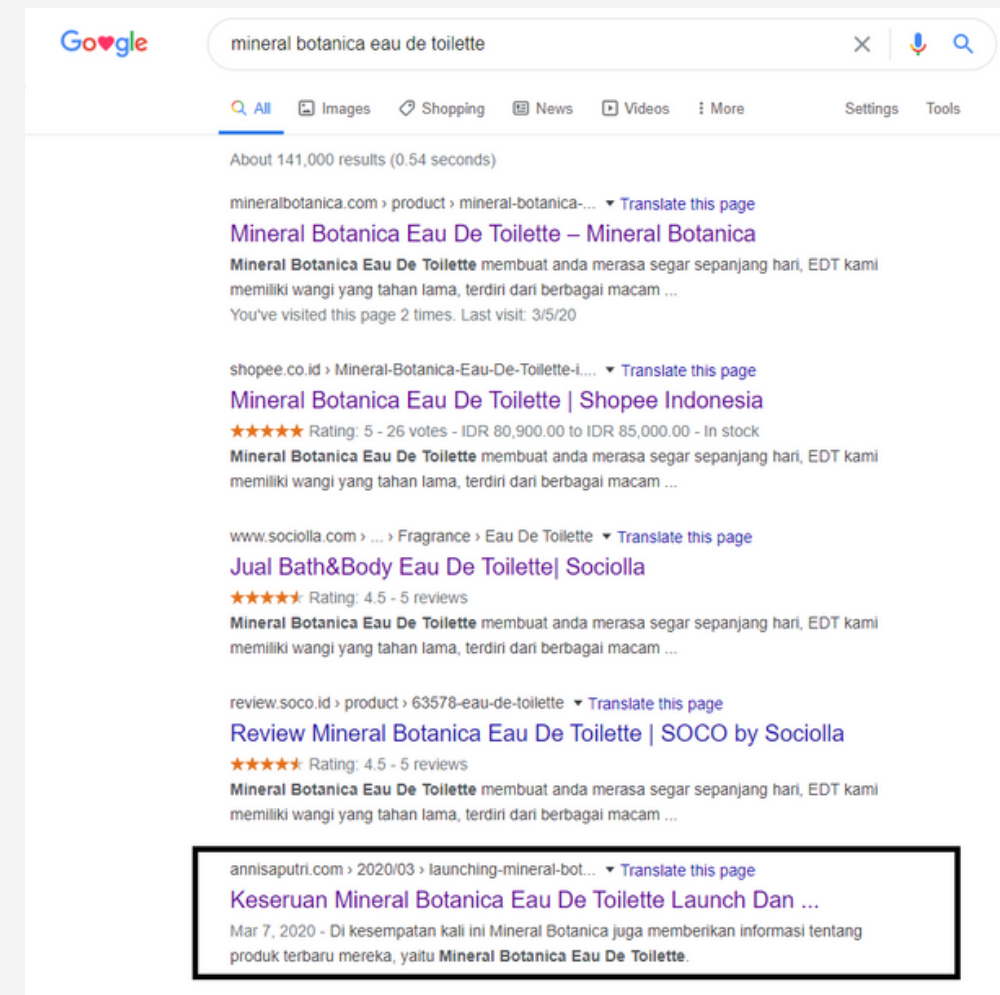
Google

mineral botanica eau de toilette

All Images Shopping News Videos More Settings Tools

About 141,000 results (0.54 seconds)

mineralbotanica.com › product › mineral-botanica-... ▾ Translate this page
Mineral Botanica Eau De Toilette – Mineral Botanica
Mineral Botanica Eau De Toilette membuat anda merasa segar sepanjang hari, EDT kami memiliki wangi yang tahan lama, terdiri dari berbagai macam ...
You've visited this page 2 times. Last visit: 3/5/20

shopee.co.id › Mineral-Botanica-Eau-De-Toilette-i.... ▾ Translate this page
Mineral Botanica Eau De Toilette | Shopee Indonesia
★★★★★ Rating: 5 - 26 votes - IDR 80,900.00 to IDR 85,000.00 - In stock
Mineral Botanica Eau De Toilette membuat anda merasa segar sepanjang hari, EDT kami memiliki wangi yang tahan lama, terdiri dari berbagai macam ...

www.sociolla.com › ... › Fragrance › Eau De Toilette ▾ Translate this page
Jual Bath&Body Eau De Toilette| Sociolla
★★★★★ Rating: 4.5 - 5 reviews
Mineral Botanica Eau De Toilette membuat anda merasa segar sepanjang hari, EDT kami memiliki wangi yang tahan lama, terdiri dari berbagai macam ...

review.soco.id › product › 63578-eau-de-toilette ▾ Translate this page
Review Mineral Botanica Eau De Toilette | SOCO by Sociolla
★★★★★ Rating: 4.5 - 5 reviews
Mineral Botanica Eau De Toilette membuat anda merasa segar sepanjang hari, EDT kami memiliki wangi yang tahan lama, terdiri dari berbagai macam ...

annisaputri.com › 2020/03 › launching-mineral-bot... ▾ Translate this page
Keseruan Mineral Botanica Eau De Toilette Launch Dan ...
Mar 7, 2020 - Di kesempatan kali ini Mineral Botanica juga memberikan informasi tentang produk terbaru mereka, yaitu Mineral Botanica Eau De Toilette.